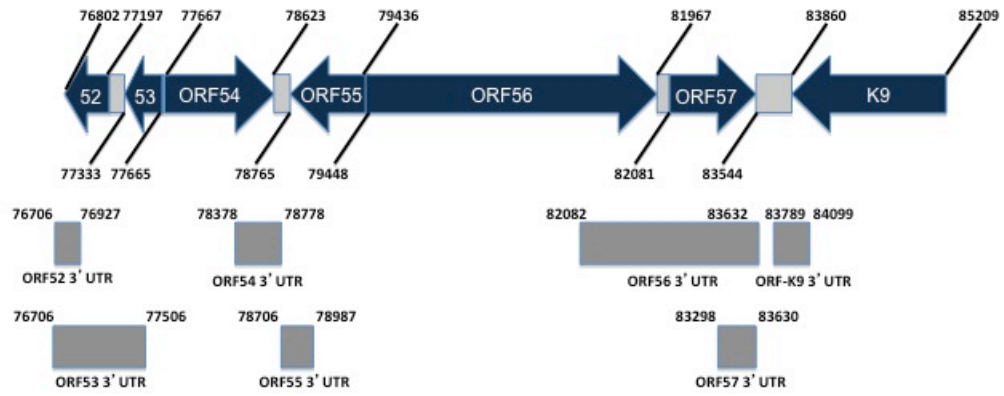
76802 77197 77667 78623 79436 81967 83860 85209

52 53 ORF54 ORF55 ORF56 ORF57 K9

77333 77665 78765 79448 82081 83544

76706 76927
ORF52 3' UTR

78378 78778
ORF54 3' UTR

82082 83632
ORF56 3' UTR

83789 84099
ORF-K9 3' UTR

76706 77506
ORF53 3' UTR

78706 78987
ORF55 3' UTR

83298 83630
ORF57 3' UTR